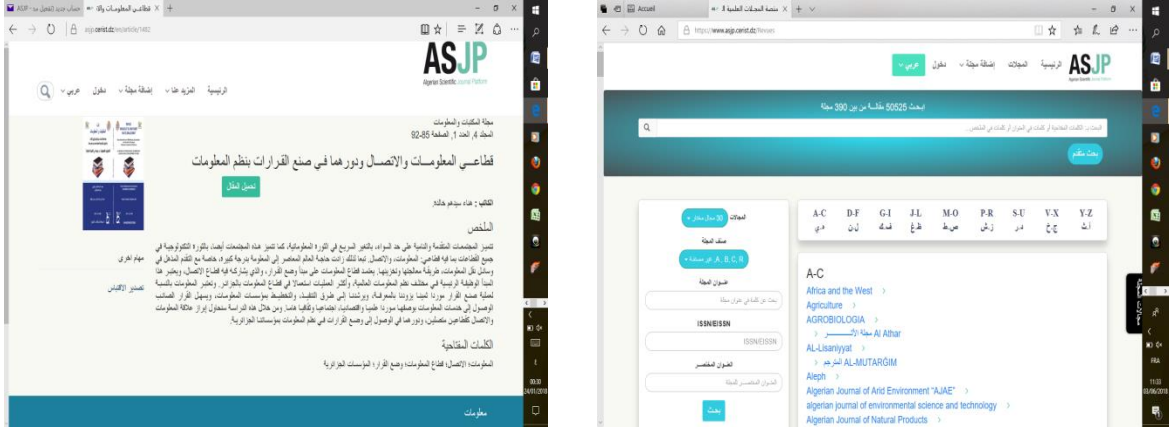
حساب جديد (تحويل من ASJP) | قطاعي المعلومات والا | +

asjp.cerist.dz/en/article/1482

ASJP
Algerian Scientific Journal Platform

الرئيسية | المزيد عنا | إضافة مجلة | دخول | عربي

مجلة المكتبات والمعلومات
المجلد 4، العدد 1، الصفحة 85-92

قطاعـي المعلومــات والاتصــال ودورهما في صنع القرارات بنظم المعلومات

تحميل المقال

الكاتب : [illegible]

الملخص

تتميز المجتمعات المتقدمة والنامية على حد السواء، بالتغير السريع في الثورة المعلوماتية، كما تتميز هذه المجتمعات أيضا، بالثورة التكنولوجية في جميع القطاعات بما فيها قطاعي: المعلومات، والاتصال. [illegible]

مهام أخرى

تصدير الاقتباس

الكلمات المفتاحية

المعلومات؛ الاتصال؛ قطاع المعلومات؛ صنع القرار؛ المؤسسات الجزائرية

معلومات

Accueil | منصة المجلات العلمية ال | +

https://www.asjp.cerist.dz/Revues

ASJP
Algerian Scientific Journal Platform

الرئيسية | المجلات | إضافة مجلة | دخول | عربي

ابحث 50525 مقالة من بين 390 مجلة

ابحث عن الكلمات المفتاحية أو الكتاب في العنوان أو الكلمات في الملخص...

بحث متقدم

المجلات | 30 مجلة معتمدة

صنف المجلة

A, B, C, R | غير مصنفة

عنوان المجلة

ISSN/EISSN

العنوان المختصر

بحث

| A-C | D-F | G-I | J-L | M-O | P-R | S-U | V-X | Y-Z |
|---|---|---|---|---|---|---|---|---|
| أ-ث | ج-خ | د-ر | ز-ش | ص-ظ | ع-غ | ف-ك | ل-ن | ه-ي |

A-C
Africa and the West
Agriculture
AGROBIOLOGIA
Al Athar مجلة الأثــــــــــــر
AL-Lisaniyyat
AL-MUTARĞIM المترجم
Aleph
Algerian Journal of Arid Environment "AJAE"
algerian journal of environmental science and technology
Algerian Journal of Natural Products

00:30
24/01/2018

11:03
03/06/2018
FRA